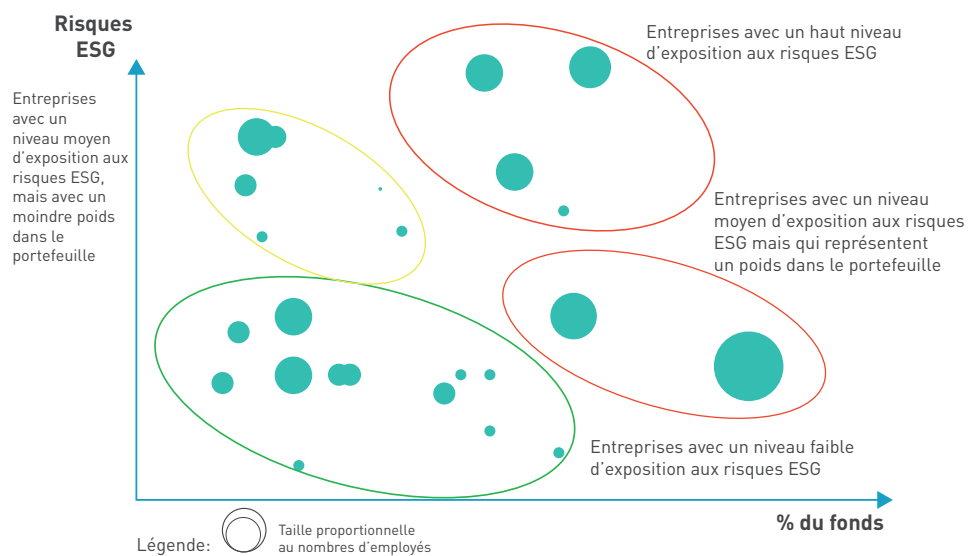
Risques ESG

Entreprises avec un haut niveau d’exposition aux risques ESG

Entreprises avec un niveau moyen d’exposition aux risques ESG, mais avec un moindre poids dans le portefeuille

Entreprises avec un niveau moyen d’exposition aux risques ESG mais qui représentent un poids dans le portefeuille

Entreprises avec un niveau faible d’exposition aux risques ESG

% du fonds

Légende: Taille proportionnelle au nombres d’employés